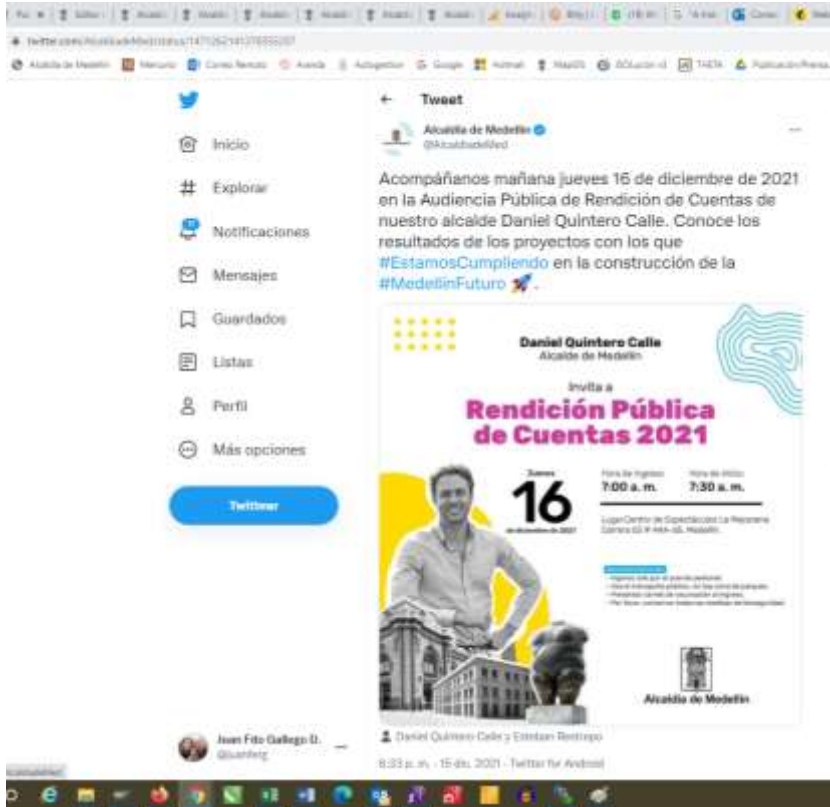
Inicio

Explorar

Notificaciones

Mensajes

Guardados

Listas

Perfil

Más opciones

Twittear

Juan Fdo Gallego D.
@juanferg

Tweet

Alcaldía de Medellín
@AlcaldiadeMed

Acompáñanos mañana jueves 16 de diciembre de 2021 en la Audiencia Pública de Rendición de Cuentas de nuestro alcalde Daniel Quintero Calle. Conoce los resultados de los proyectos con los que #EstamosCumpliendo en la construcción de la #MedellínFuturo 🚀.

Daniel Quintero Calle
Alcalde de Medellín

Invita a

Rendición Pública de Cuentas 2021

Jueves
16
de diciembre de 2021

Hora de ingreso
7:00 a. m.

Hora de inicio
7:30 a. m.

Lugar: Centro de Espectáculos La Macarena
Carrera 63 # 44A-35, Medellín.

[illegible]

Alcaldía de Medellín

Daniel Quintero Calle y Esteban Restrepo

6:33 p. m. · 15 dic. 2021 · Twitter for Android